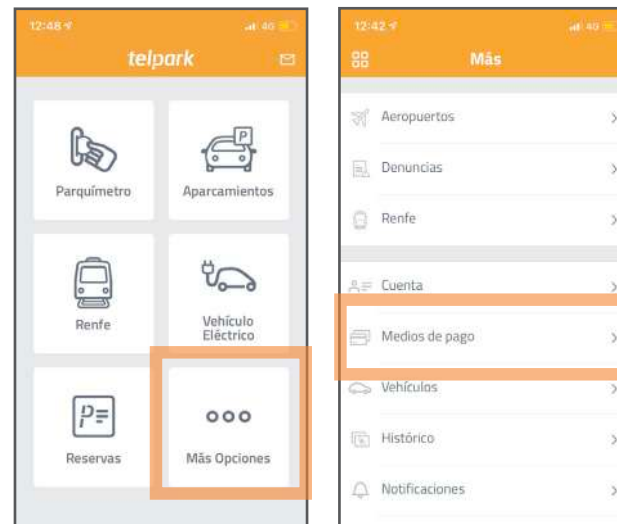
12:48

4G

telpark

Parquímetro

Aparcamientos

Renfe

Vehículo Eléctrico

Reservas

Más Opciones

12:42

4G

Más

Aeropuertos

Denuncias

Renfe

Cuenta

Medios de pago

Vehículos

Histórico

Notificaciones